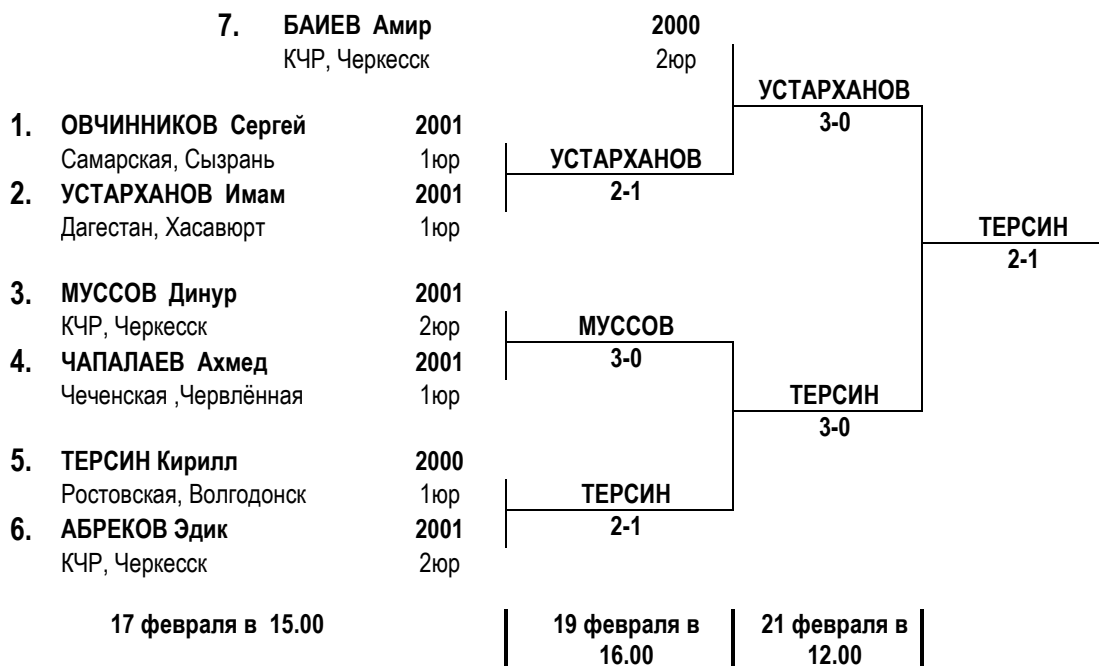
7. БАИЕВ Амир 2000
КЧР, Черкесск 2юр

УСТАРХАНОВ
3-0

1. ОВЧИННИКОВ Сергей 2001
Самарская, Сызрань 1юр

УСТАРХАНОВ
2-1

2. УСТАРХАНОВ Имам 2001
Дагестан, Хасавюрт 1юр

ТЕРСИН
2-1

3. МУССОВ Динур 2001
КЧР, Черкесск 2юр

МУССОВ
3-0

4. ЧАПАЛАЕВ Ахмед 2001
Чеченская ,Червлённая 1юр

ТЕРСИН
3-0

5. ТЕРСИН Кирилл 2000
Ростовская, Волгодонск 1юр

ТЕРСИН
2-1

6. АБРЕКОВ Эдик 2001
КЧР, Черкесск 2юр

17 февраля в 15.00

19 февраля в 16.00

21 февраля в 12.00